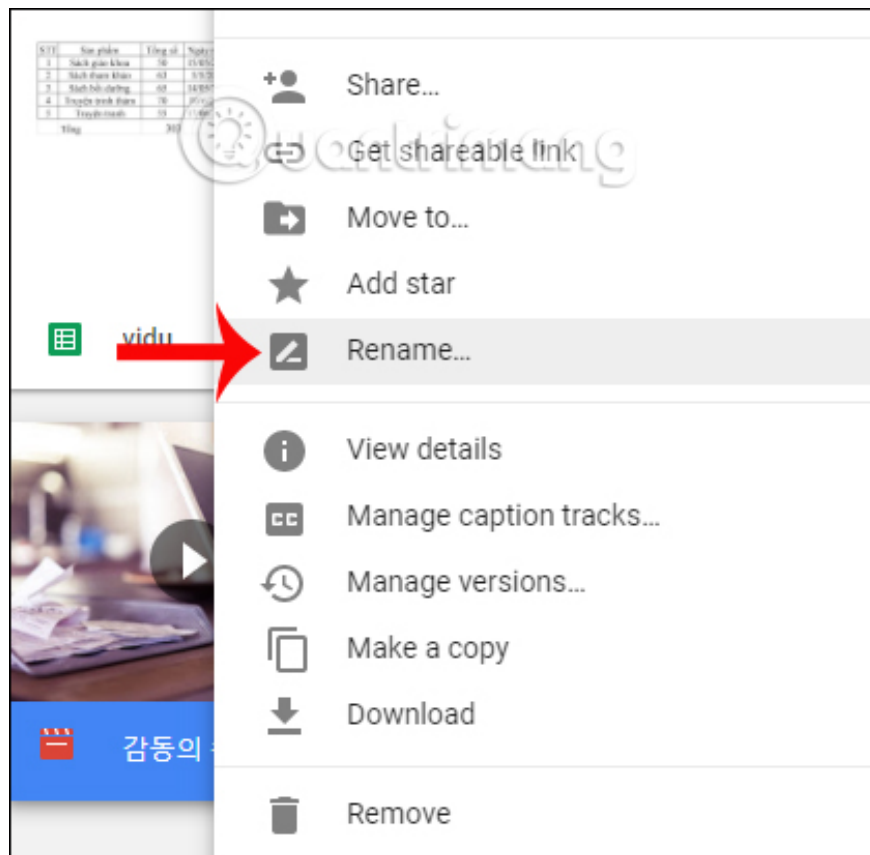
| STT | Sản phẩm | Tổng số | Ngày |
|---|---|---|---|
| 1 | Sách giáo khoa | 50 | 15/03 |
| 2 | Sách tham khảo | 63 | 3/5/2 |
| 3 | Sách bồi dưỡng | 65 | 14/05 |
| 4 | Truyện tranh thám | 70 | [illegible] |
| 5 | Truyện tranh | 55 | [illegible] |
| | Tổng | 303 | |

vidu

감동의 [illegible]

Share...

Get shareable link

Move to...

Add star

Rename...

View details

Manage caption tracks...

Manage versions...

Make a copy

Download

Remove

Quantrimang